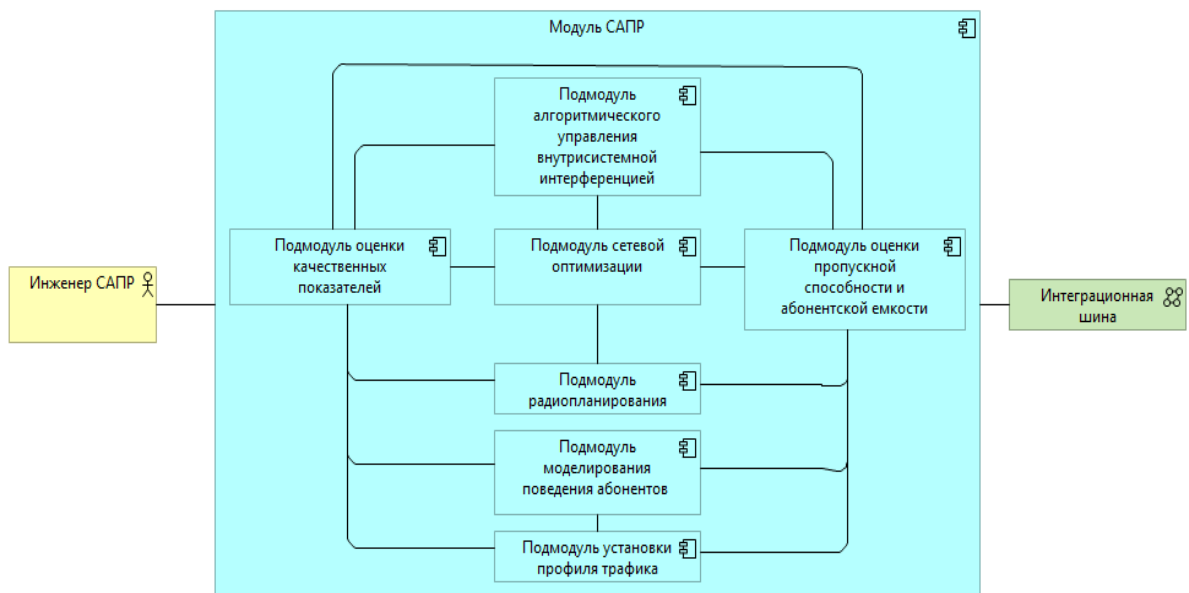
Модуль САПР

Подмодуль алгоритмического управления внутрисистемной интерференцией

Инженер САПР

Подмодуль оценки качественных показателей

Подмодуль сетевой оптимизации

Подмодуль оценки пропускной способности и абонентской емкости

Интеграционная шина

Подмодуль радиопланирования

Подмодуль моделирования поведения абонентов

Подмодуль установки профиля трафика